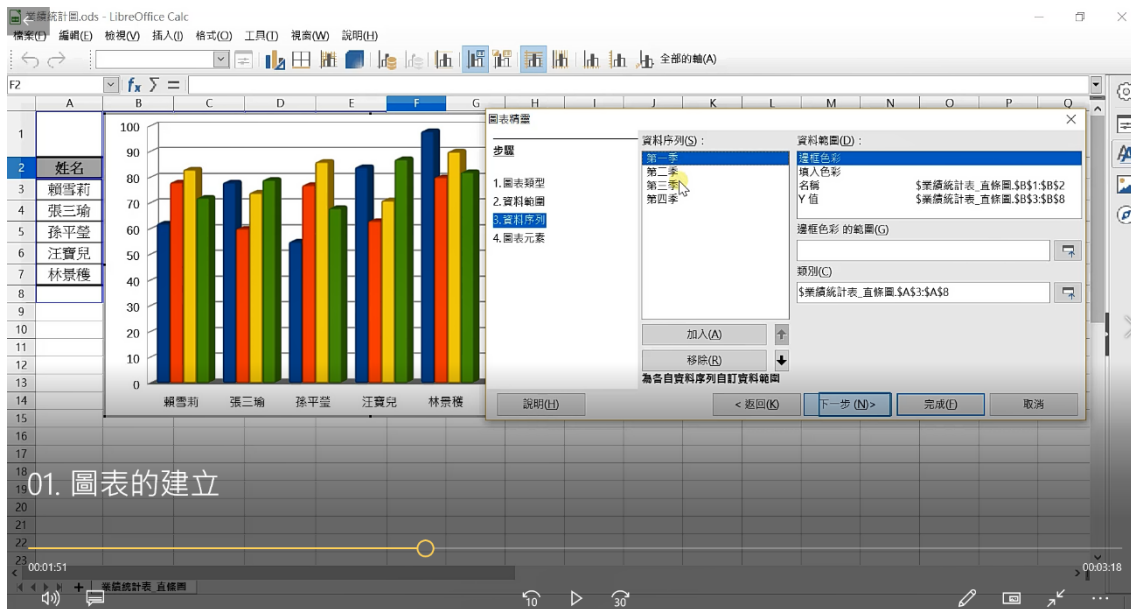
業績統計圖.ods - LibreOffice Calc

檔案(F) 編輯(E) 檢視(V) 插入(I) 格式(O) 工具(T) 視窗(W) 說明(H)

全部的軸(A)

F2

| | A | B | C | D | E | F | G | H |
|---|---|---|---|---|---|---|---|---|
| 1 | | | | | | | | |
| 2 | 姓名 | | | | | | | |
| 3 | 賴雪莉 | | | | | | | |
| 4 | 張三瑜 | | | | | | | |
| 5 | 孫平瑩 | | | | | | | |
| 6 | 汪寶兒 | | | | | | | |
| 7 | 林景稜 | | | | | | | |

100
90
80
70
60
50
40
30
20
10
0

賴雪莉 張三瑜 孫平瑩 汪寶兒 林景稜

圖表精靈

步驟

1.圖表類型
2.資料範圍
3.資料序列
4.圖表元素

資料序列(S)：
第一季
第二季
第三季
第四季

資料範圍(D)：
邊框色彩
填入色彩
名稱 $業績統計表_直條圖.$B$1:$B$2
Y 值 $業績統計表_直條圖.$B$3:$B$8

邊框色彩 的範圍(G)

類別(C)
$業績統計表_直條圖.$A$3:$A$8

加入(A)
移除(R)
為各自資料序列自訂資料範圍

說明(H) < 返回(K) 下一步 (N)> 完成(F) 取消

01. 圖表的建立

00:01:51
00:03:18

業績統計表_直條圖

10 30